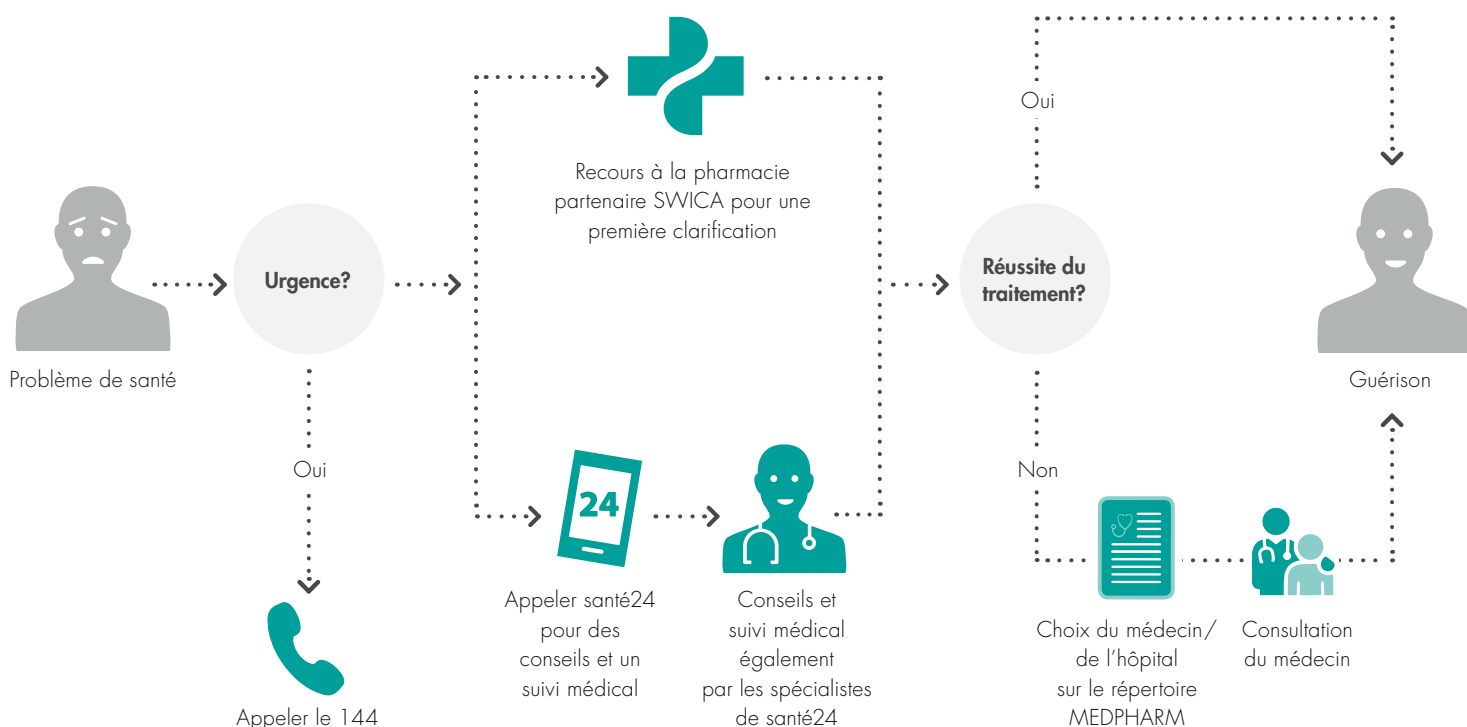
Problème de santé

Urgence?

Oui

Appeler le 144

Recours à la pharmacie partenaire SWICA pour une première clarification

24

Appeler santé24 pour des conseils et un suivi médical

Conseils et suivi médical également par les spécialistes de santé24

Réussite du traitement?

Oui

Non

Choix du médecin/ de l'hôpital sur le répertoire MEDPHARM

Consultation du médecin

Guérison